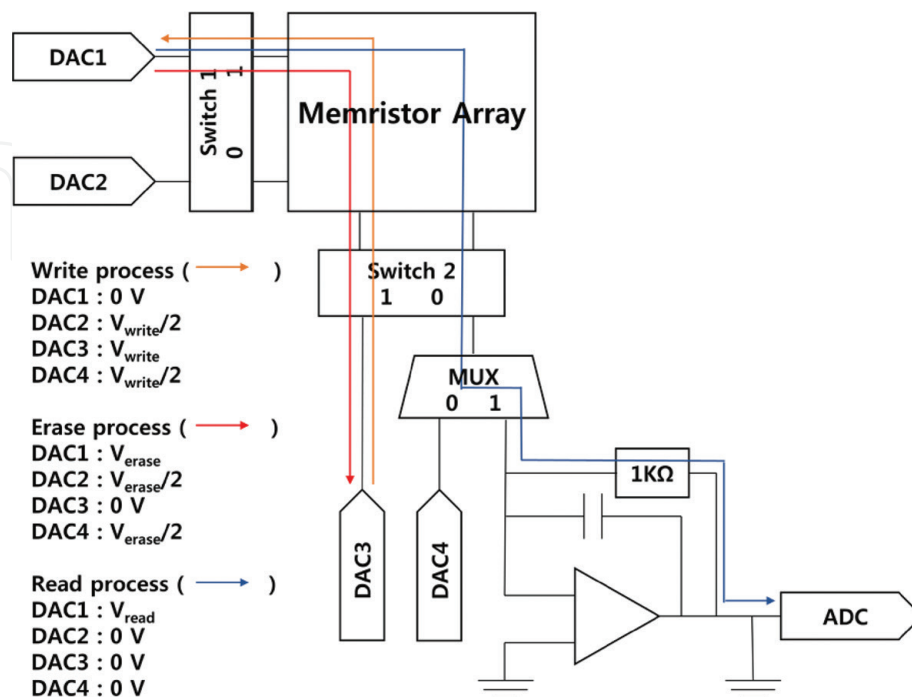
DAC1

DAC2

Switch 1
1
0

Memristor Array

Switch 2
1 0

MUX
0 1

1KΩ

DAC3

DAC4

ADC

Write process ( )
DAC1 : 0 V
DAC2 : $V_{write}/2$
DAC3 : $V_{write}$
DAC4 : $V_{write}/2$

Erase process ( )
DAC1 : $V_{erase}$
DAC2 : $V_{erase}/2$
DAC3 : 0 V
DAC4 : $V_{erase}/2$

Read process ( )
DAC1 : $V_{read}$
DAC2 : 0 V
DAC3 : 0 V
DAC4 : 0 V